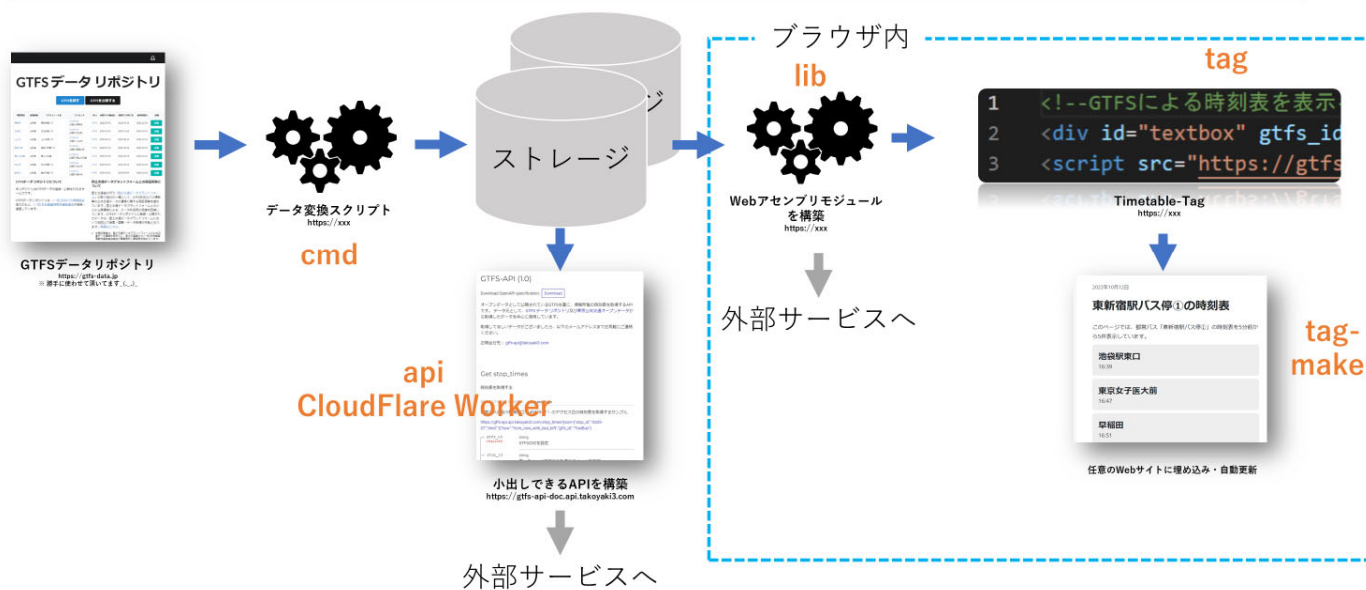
GTFSデータリポジトリ

GTFSデータリポジトリ
https://gtfs-data.jp
※ 勝手に使わせて頂いてます(_ _)

データ変換スクリプト
https://xxx

cmd

ストレージ

GTFS-API (1.0)

Get stop_times

api
CloudFlare Worker

小出しできるAPIを構築
https://gtfs-api-doc.api.takoyaki3.com

外部サービスへ

ブラウザ内

lib

Webアセンブリモジュール
を構築
https://xxx

外部サービスへ

tag

1 <!--GTFSによる時刻表を表示
2 <div id="textbox" gtfs_id
3 <script src="https://gtfs

Timetable-Tag
https://xxx

2023年10月12日

東新宿駅バス停①の時刻表

池袋駅東口
16:39

東京女子医大前
16:47

早稲田
16:51

tag-make

任意のWebサイトに埋め込み・自動更新